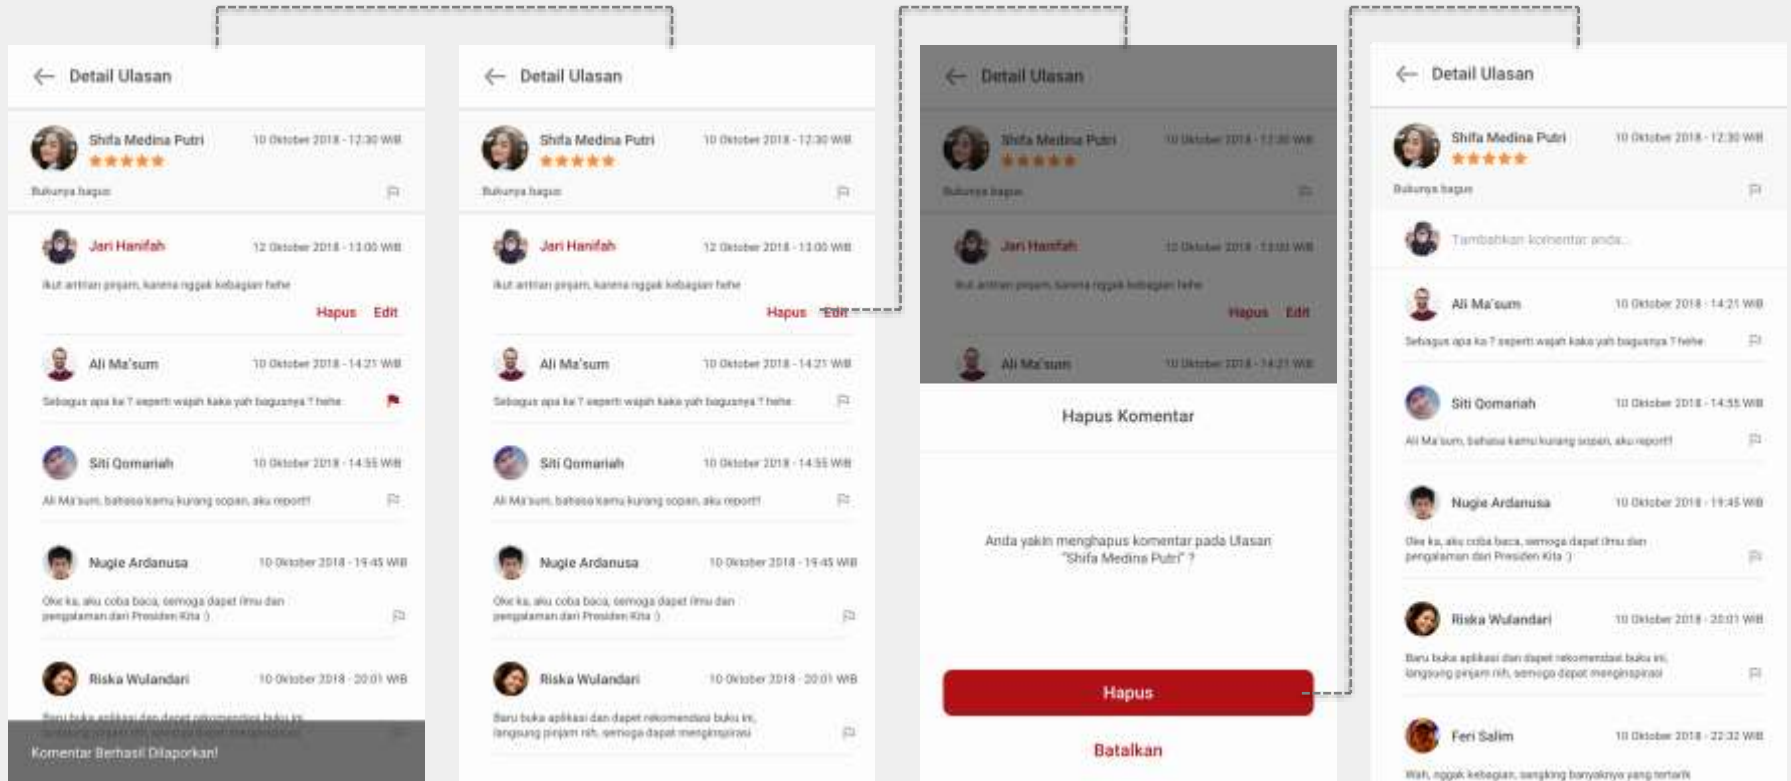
Detail Ulasan

Shifa Medina Putri 10 Oktober 2018 - 12:30 WIB
★★★★★
Bukunya bagus

Jari Hanifah 12 Oktober 2018 - 13:00 WIB
Ikut antrian pinjam, karena nggak kebagian hehe
Hapus Edit

Ali Ma'sum 10 Oktober 2018 - 14:21 WIB
Sebagus apa ka ? seperti wajah kaka yah bagusnya ? hehe

Siti Qomariah 10 Oktober 2018 - 14:55 WIB
Ali Ma'sum, bahasa kamu kurang sopan, aku report!

Nugie Ardanusa 10 Oktober 2018 - 19:45 WIB
Oke ka, aku coba baca, semoga dapet ilmu dan pengalaman dari Presiden Kita :)

Riska Wulandari 10 Oktober 2018 - 20:01 WIB
Baru buka aplikasi dan dapet rekomendasi buku ini, langsung pinjam nih, semoga dapat menginspirasi

Komentar Berhasil Dilaporkan!

Detail Ulasan

Shifa Medina Putri 10 Oktober 2018 - 12:30 WIB
★★★★★
Bukunya bagus

Jari Hanifah 12 Oktober 2018 - 13:00 WIB
Ikut antrian pinjam, karena nggak kebagian hehe
Hapus Edit

Ali Ma'sum 10 Oktober 2018 - 14:21 WIB
Sebagus apa ka ? seperti wajah kaka yah bagusnya ? hehe

Siti Qomariah 10 Oktober 2018 - 14:55 WIB
Ali Ma'sum, bahasa kamu kurang sopan, aku report!

Nugie Ardanusa 10 Oktober 2018 - 19:45 WIB
Oke ka, aku coba baca, semoga dapet ilmu dan pengalaman dari Presiden Kita :)

Riska Wulandari 10 Oktober 2018 - 20:01 WIB
Baru buka aplikasi dan dapet rekomendasi buku ini, langsung pinjam nih, semoga dapat menginspirasi

Detail Ulasan

Shifa Medina Putri 10 Oktober 2018 - 12:30 WIB
★★★★★
Bukunya bagus

Jari Hanifah 10 Oktober 2018 - 13:00 WIB
Ikut antrian pinjam, karena nggak kebagian hehe
Hapus Edit

Ali Ma'sum 10 Oktober 2018 - 14:21 WIB

Hapus Komentar

Anda yakin menghapus komentar pada Ulasan "Shifa Medina Putri" ?

Hapus

Batalkan

Detail Ulasan

Shifa Medina Putri 10 Oktober 2018 - 12:30 WIB
★★★★★
Bukunya bagus

Tambahkan komentar anda...

Ali Ma'sum 10 Oktober 2018 - 14:21 WIB
Sebagus apa ka ? seperti wajah kaka yah bagusnya ? hehe

Siti Qomariah 10 Oktober 2018 - 14:55 WIB
Ali Ma'sum, bahasa kamu kurang sopan, aku report!

Nugie Ardanusa 10 Oktober 2018 - 19:45 WIB
Oke ka, aku coba baca, semoga dapet ilmu dan pengalaman dari Presiden Kita :)

Riska Wulandari 10 Oktober 2018 - 20:01 WIB
Baru buka aplikasi dan dapet rekomendasi buku ini, langsung pinjam nih, semoga dapat menginspirasi

Feri Salim 10 Oktober 2018 - 22:32 WIB
Wah, nggak kebagian, saking banyaknya yang tertarik